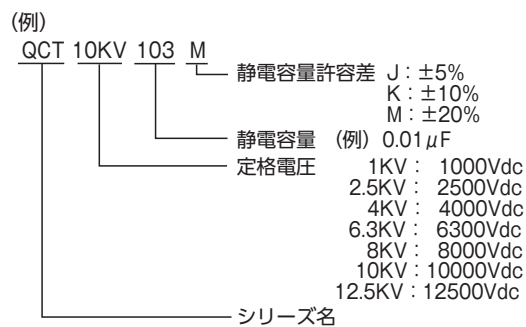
(例)
QCT 10KV 103 M

静電容量許容差 J：±5%
K：±10%
M：±20%

静電容量 (例) 0.01$\mu$F

定格電圧 1KV： 1000Vdc
2.5KV： 2500Vdc
4KV： 4000Vdc
6.3KV： 6300Vdc
8KV： 8000Vdc
10KV：10000Vdc
12.5KV：12500Vdc

シリーズ名